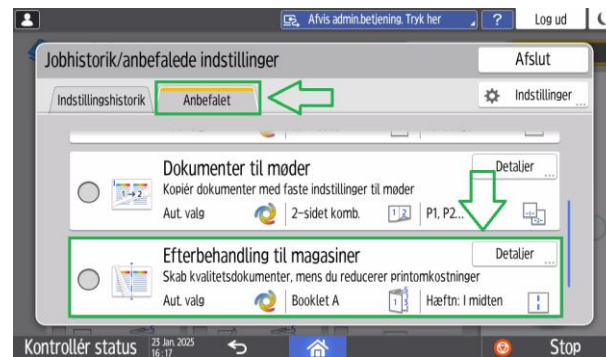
Afvis admin.betjening. Tryk her

?

Log ud

Jobhistorik/anbefalede indstillinger

Afslut

Indstillingshistorik

Anbefalet

Indstillinger

Dokumenter til møder

Kopiér dokumenter med faste indstillinger til møder

Aut. valg

2-sidet komb.

P1, P2...

Detaljer

Efterbehandling til magasiner

Skab kvalitetsdokumenter, mens du reducerer printomkostninger

Aut. valg

Booklet A

Hæftn: I midten

Detaljer

Kontrollér status

25 Jan. 2025 16:17

Stop